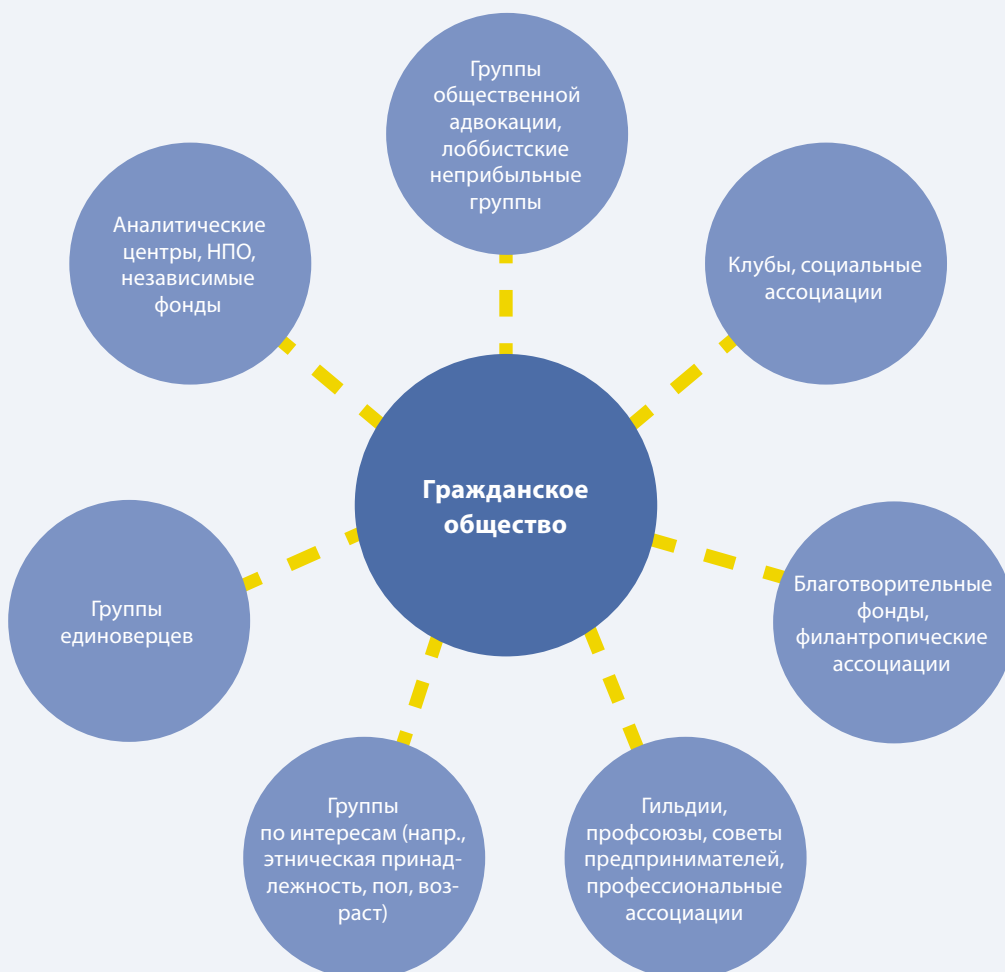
Группы общественной адвокации, лоббистские неприбыльные группы

Аналитические центры, НПО, независимые фонды

Клубы, социальные ассоциации

Гражданское общество

Группы единоверцев

Благотворительные фонды, филантропические ассоциации

Группы по интересам (напр., этническая принадлежность, пол, возраст)

Гильдии, профсоюзы, советы предпринимателей, профессиональные ассоциации